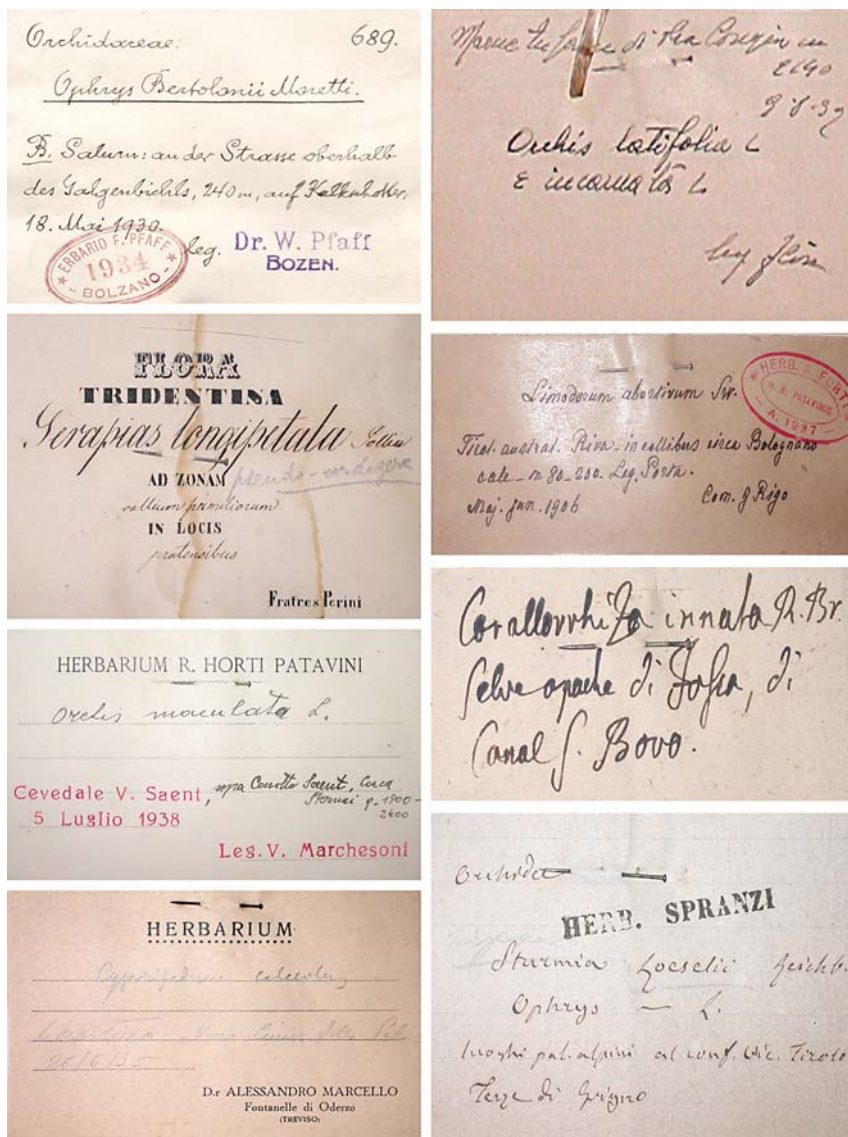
Orchidaceae. 689.

Ophrys Bertolonii Moretti.

B. Salurn: an der Strasse oberhalb des Galgenbichls, 240 m, auf Kalkschotter. 18. Mai 1930.

ERBARIO F. PFAFF 1934 BOLZANO

leg. Dr. W. Pfaff BOZEN.

FLORA TRIDENTINA

Serapias longipetala Pollini

AD ZONAM

collium premitiorum

IN LOCIS

pratensibus

pseudo-cordigera

Fratres Perini

HERBARIUM R. HORTI PATAVINI

Orchis maculata L.

Cevedale V. Saent, sopra Conotto Saent, circa Stermai g. 1900-2400

5 Luglio 1938

Leg. V. Marchesoni

HERBARIUM

Cypripedium calceolus

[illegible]

26/6/35

Dr ALESSANDRO MARCELLO

Fontanelle di Oderzo

(TREVISO)

Mace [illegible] di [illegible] in 2190

8 8 37

Orchis latifolia L

e incarnata L

leg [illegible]

Limodorum abortivum Sw.

HERB. A. FORTI A. 1937 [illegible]

Tirol. austral. Riva: in collibus circa Bolognano calc. m 80-250. Leg. Porta.

Maj. Jun. 1906

Com. g. Rigo

Corallorrhiza innata R. Br.

Selve opache di Iofia, di

Canal S. Bovo.

Orchidee

HERB. SPRANZI

Sturmia Loeselii Reichb.

Ophrys — L.

luoghi pal. alpini al conf. Vic. Tirolo

Terze di Grigno